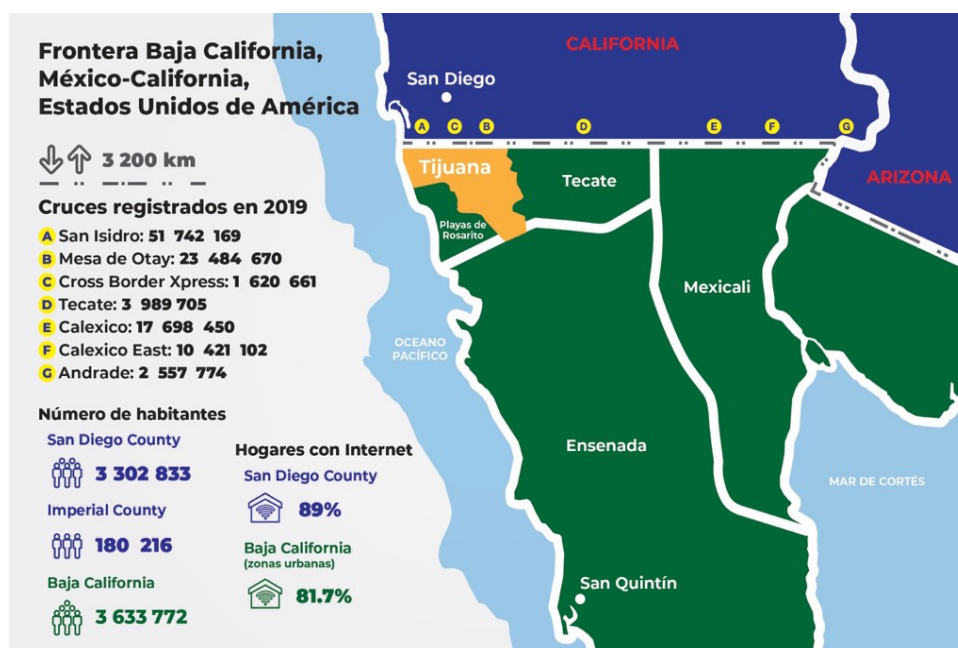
Frontera Baja California, México-California, Estados Unidos de América

3 200 km

Cruces registrados en 2019

A San Isidro: 51 742 169
B Mesa de Otay: 23 484 670
C Cross Border Xpress: 1 620 661
D Tecate: 3 989 705
E Calexico: 17 698 450
F Calexico East: 10 421 102
G Andrade: 2 557 774

Número de habitantes

San Diego County
3 302 833

Imperial County
180 216

Baja California
3 633 772

Hogares con Internet

San Diego County
89%

Baja California
(zonas urbanas)
81.7%

CALIFORNIA
San Diego
A C B D E F G
Tijuana
Tecate
Playas de Rosarito
ARIZONA
Mexicali
OCEANO PACÍFICO
Ensenada
MAR DE CORTÉS
San Quintín